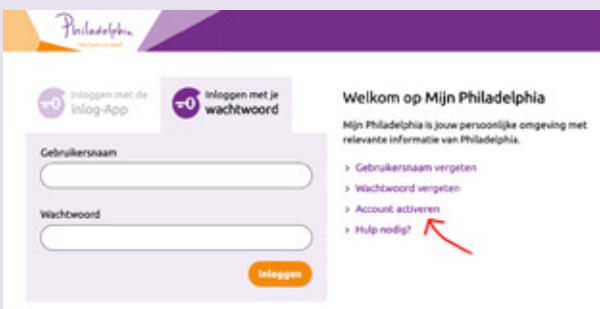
Philadelphia
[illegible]

Inloggen met de inlog-App

Inloggen met je wachtwoord

Gebruikersnaam

Wachtwoord

Inloggen

Welkom op Mijn Philadelphia

Mijn Philadelphia is jouw persoonlijke omgeving met relevante informatie van Philadelphia.

> Gebruikersnaam vergeten
> Wachtwoord vergeten
> Account activeren
> Hulp nodig?